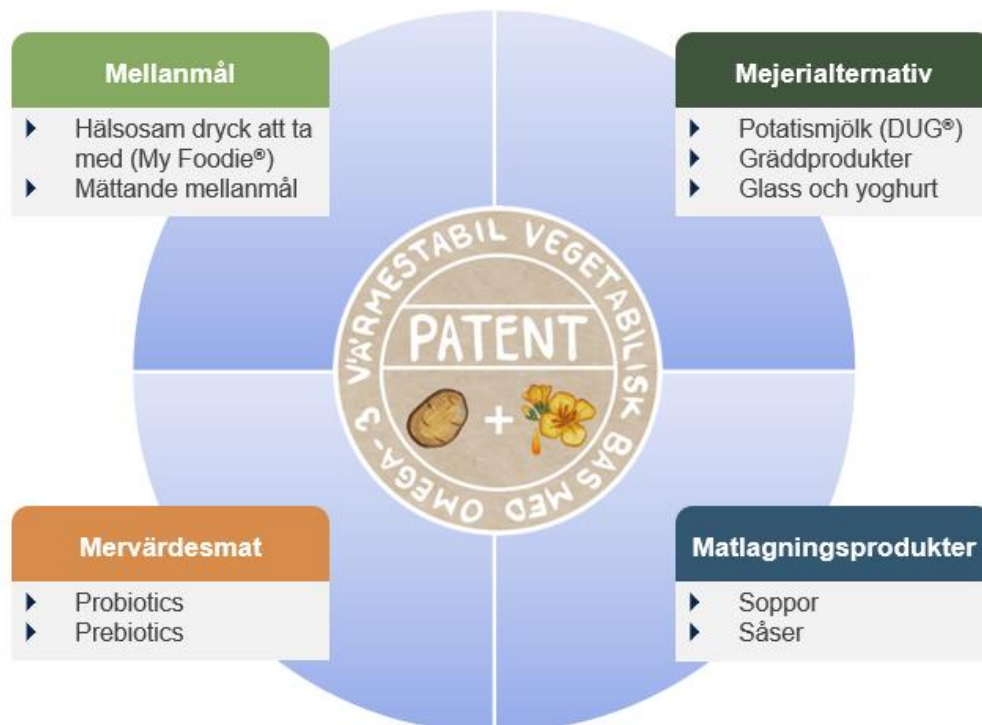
Mellanmål
- Hälsosam dryck att ta med (My Foodie®)
- Mättande mellanmål

Mejerialternativ
- Potatismjölk (DUG®)
- Gräddprodukter
- Glass och yoghurt

VÄRMESTABIL VEGETABILISK BAS MED OMEGA-3
PATENT
+

Mervärdesmat
- Probiotics
- Prebiotics

Matlagningsprodukter
- Soppor
- Såser